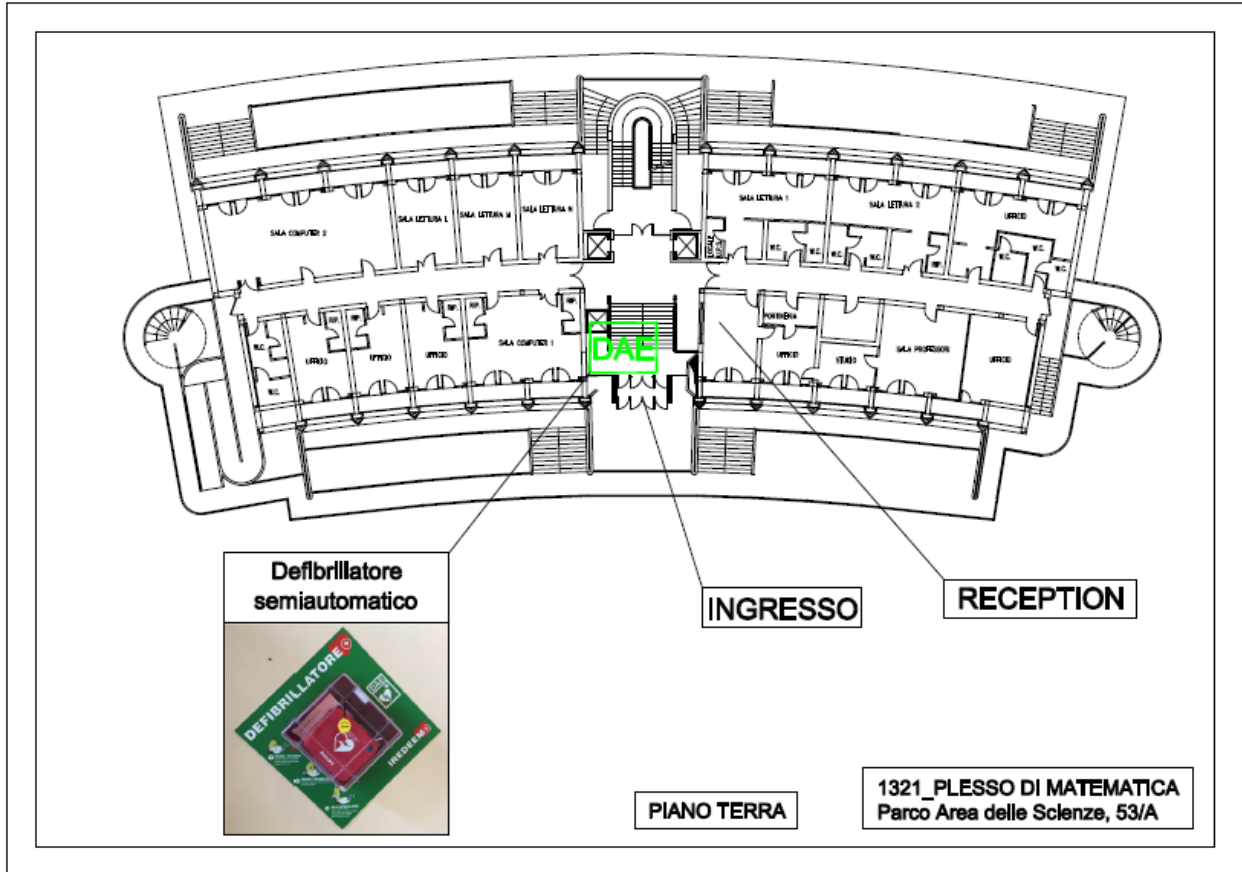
SALA COMPUTER 2

SALA LETTURA L

SALA LETTURA M

SALA LETTURA N

SALA LETTURA 1

SALA LETTURA 2

UFFICIO

W.C.

W.C.

W.C.

W.C.

W.C.

W.C.

UFFICIO

UFFICIO

UFFICIO

SALA COMPUTER 1

DAE

PORTINERIA

UFFICIO

STUDIO

SALA PROFESSORI

UFFICIO

Defibrillatore semiautomatico

DEFIBRILLATORE

IREDEEM

INGRESSO

RECEPTION

PIANO TERRA

1321_PLESSO DI MATEMATICA
Parco Area delle Scienze, 53/A